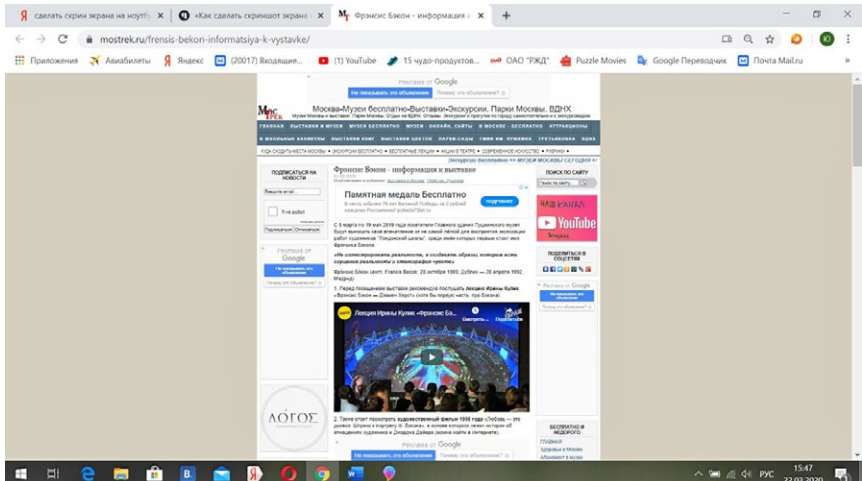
сделать скрин экрана на ноутб ×
«Как сделать скриншот экрана ×
Фрэнсис Бэкон - информация ×
+

mostrek.ru/frensis-bekon-informatsiya-k-vystavke/

Приложения Авиабилеты Яндекс (20017) Входящие... (1) YouTube 15 чудо-продуктов... ОАО "РЖД" Puzzle Movies Google Переводчик Почта Mail.ru

Реклама от Google
Не показывать это объявление Почему это объявление?

Москва-Музеи бесплатно-Выставки-Экскурсии. Парки Москвы. ВДНХ

ГЛАВНАЯ ВЫСТАВКИ И МУЗЕИ МУЗЕИ БЕСПЛАТНО МУЗЕИ - ОНЛАЙН. САЙТЫ В МОСКВЕ - БЕСПЛАТНО АТТРАКЦИОНЫ

Экскурсии бесплатно >> МУЗЕИ МОСКВЫ СЕГОДНЯ <<

ПОДПИСАТЬСЯ НА НОВОСТИ

Фрэнсис Бэкон - информация к выставке

Памятная медаль Бесплатно

ПОИСК ПО САЙТУ

Я не робот

Реклама от Google

Не показывать это объявление

Почему это объявление?

С 5 марта по 19 мая 2019 года посетители Главного здания Пушкинского музея будут изучать всё внимательно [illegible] «Лондонской школы», среди имён которых первым стоит имя Фрэнсиса Бэкона.

«Не копировать реальность, а создавать образы, которые есть хорошие реальности и стенографии чувств»

Фрэнсис Бэкон (англ. Francis Bacon; 28 октября 1909, Дублин — 28 апреля 1992, Мадрид)

1. Перед посещением выставки рекомендую послушать лекцию Ирины Кулик «Фрэнсис Бэкон — Дэмиен Херст» (хоть бы первую часть, про Бэкона)

Лекция Ирины Кулик «Фрэнсис Бэ...

ПОДЕЛИТЬСЯ В СОЦСЕТЯХ

Реклама от Google

YouTube

ΛΟΓΟΣ

2. Также стоит посмотреть художественный фильм 1998 года «Любовь — это дьявол. Штрихи к портрету Ф. Бэкона», в основе которого лежит история об отношениях художника и Джорджа Дайера (можно найти в Интернете).

Реклама от Google
Не показывать это объявление Почему это объявление?

БЕСПЛАТНО И НЕДОРОГО

РУС 15:47 22.03.2020